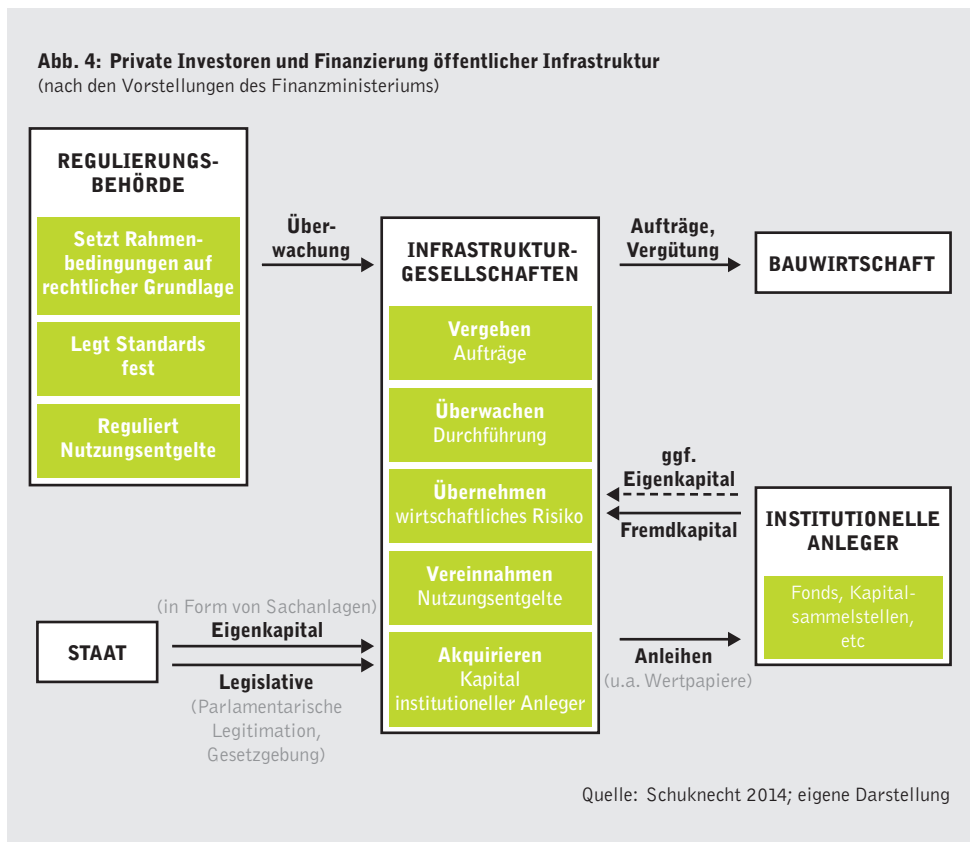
Abb. 4: Private Investoren und Finanzierung öffentlicher Infrastruktur
(nach den Vorstellungen des Finanzministeriums)

REGULIERUNGSBEHÖRDE

Setzt Rahmenbedingungen auf rechtlicher Grundlage

Legt Standards fest

Reguliert Nutzungsentgelte

Überwachung

INFRASTRUKTURGESELLSCHAFTEN

Vergeben Aufträge

Überwachen Durchführung

Übernehmen wirtschaftliches Risiko

Vereinnahmen Nutzungsentgelte

Akquirieren Kapital institutioneller Anleger

Aufträge, Vergütung

BAUWIRTSCHAFT

ggf. Eigenkapital

Fremdkapital

INSTITUTIONELLE ANLEGER

Fonds, Kapitalsammelstellen, etc

(in Form von Sachanlagen)
Eigenkapital

STAAT

Legislative
(Parlamentarische Legitimation, Gesetzgebung)

Anleihen
(u.a. Wertpapiere)

Quelle: Schuknecht 2014; eigene Darstellung